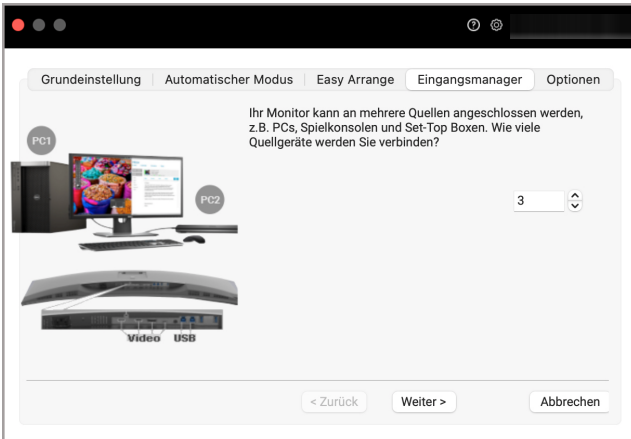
Grundeinstellung | Automatischer Modus | Easy Arrange | Eingangsmanager | Optionen

PC1

PC2

Video USB

Ihr Monitor kann an mehrere Quellen angeschlossen werden, z.B. PCs, Spielkonsolen und Set-Top Boxen. Wie viele Quellgeräte werden Sie verbinden?

3

< Zurück | Weiter > | Abbrechen